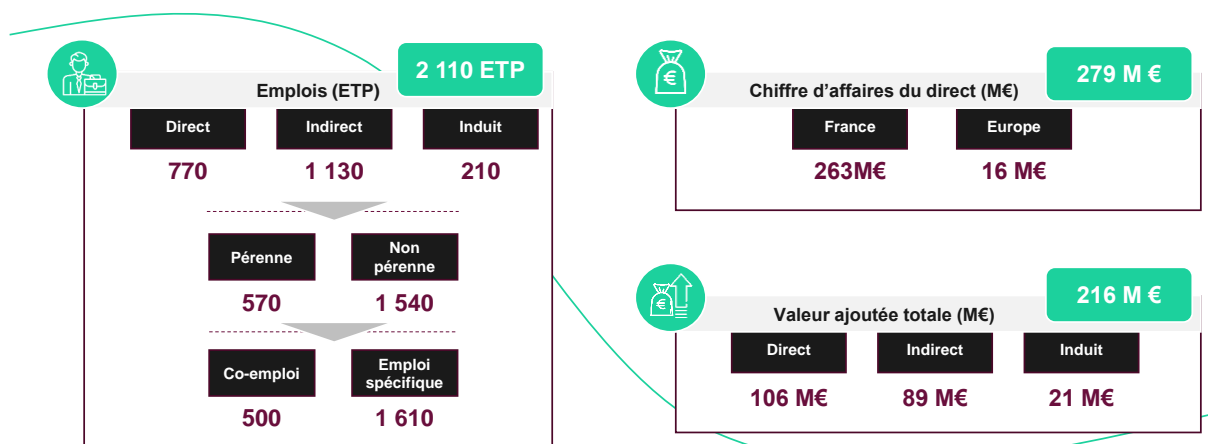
2 110 ETP

Emplois (ETP)

| Direct | Indirect | Induit |
|---|---|---|
| 770 | 1 130 | 210 |

| Pérenne | Non pérenne |
|---|---|
| 570 | 1 540 |

| Co-emploi | Emploi spécifique |
|---|---|
| 500 | 1 610 |

279 M €

Chiffre d'affaires du direct (M€)

| France | Europe |
|---|---|
| 263M€ | 16 M€ |

216 M €

Valeur ajoutée totale (M€)

| Direct | Indirect | Induit |
|---|---|---|
| 106 M€ | 89 M€ | 21 M€ |